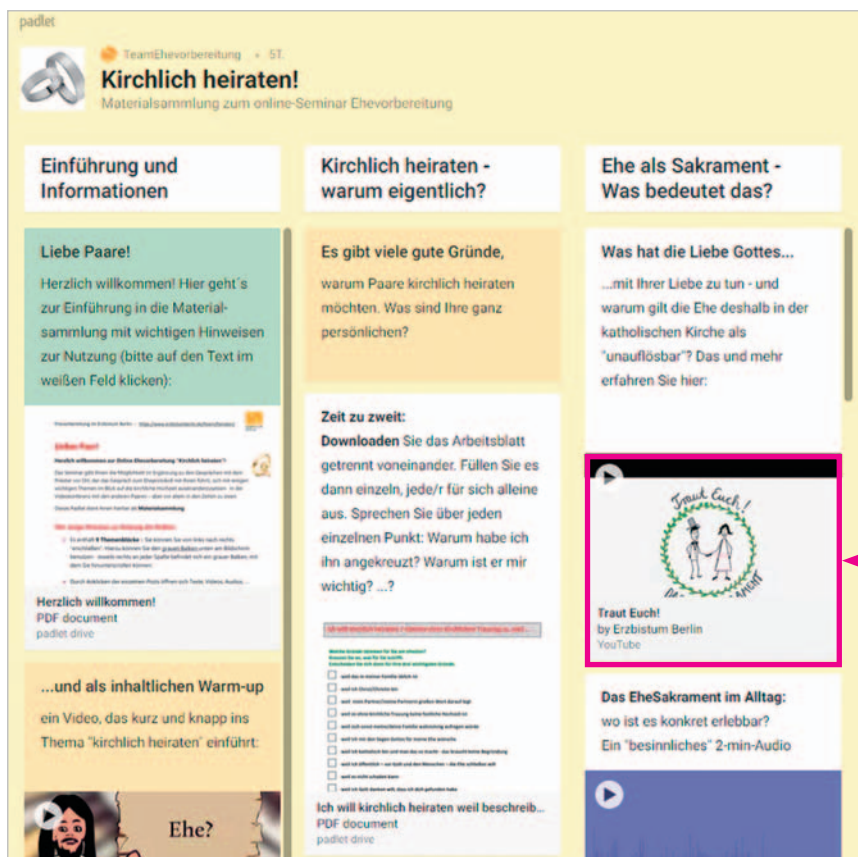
padlet

TeamEhevorbereitung • 5T.

Kirchlich heiraten!

Materialsammlung zum online-Seminar Ehevorbereitung

Einführung und Informationen

Liebe Paare!

Herzlich willkommen! Hier geht´s zur Einführung in die Materialsammlung mit wichtigen Hinweisen zur Nutzung (bitte auf den Text im weißen Feld klicken):

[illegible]

Herzlich willkommen!
PDF document
padlet drive

...und als inhaltlichen Warm-up

ein Video, das kurz und knapp ins Thema "kirchlich heiraten" einführt:

Ehe?

Kirchlich heiraten - warum eigentlich?

Es gibt viele gute Gründe,

warum Paare kirchlich heiraten möchten. Was sind Ihre ganz persönlichen?

Zeit zu zweit:

Downloaden Sie das Arbeitsblatt getrennt voneinander. Füllen Sie es dann einzeln, jede/r für sich alleine aus. Sprechen Sie über jeden einzelnen Punkt: Warum habe ich ihn angekreuzt? Warum ist er mir wichtig? ...?

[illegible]

Ich will kirchlich heiraten weil beschreib...
PDF document
padlet drive

Ehe als Sakrament - Was bedeutet das?

Was hat die Liebe Gottes...

...mit Ihrer Liebe zu tun - und warum gilt die Ehe deshalb in der katholischen Kirche als "unauflösbar"? Das und mehr erfahren Sie hier:

Traut Euch!

Traut Euch!
by Erzbistum Berlin
YouTube

Das EheSakrament im Alltag:

wo ist es konkret erlebbar?
Ein "besinnliches" 2-min-Audio